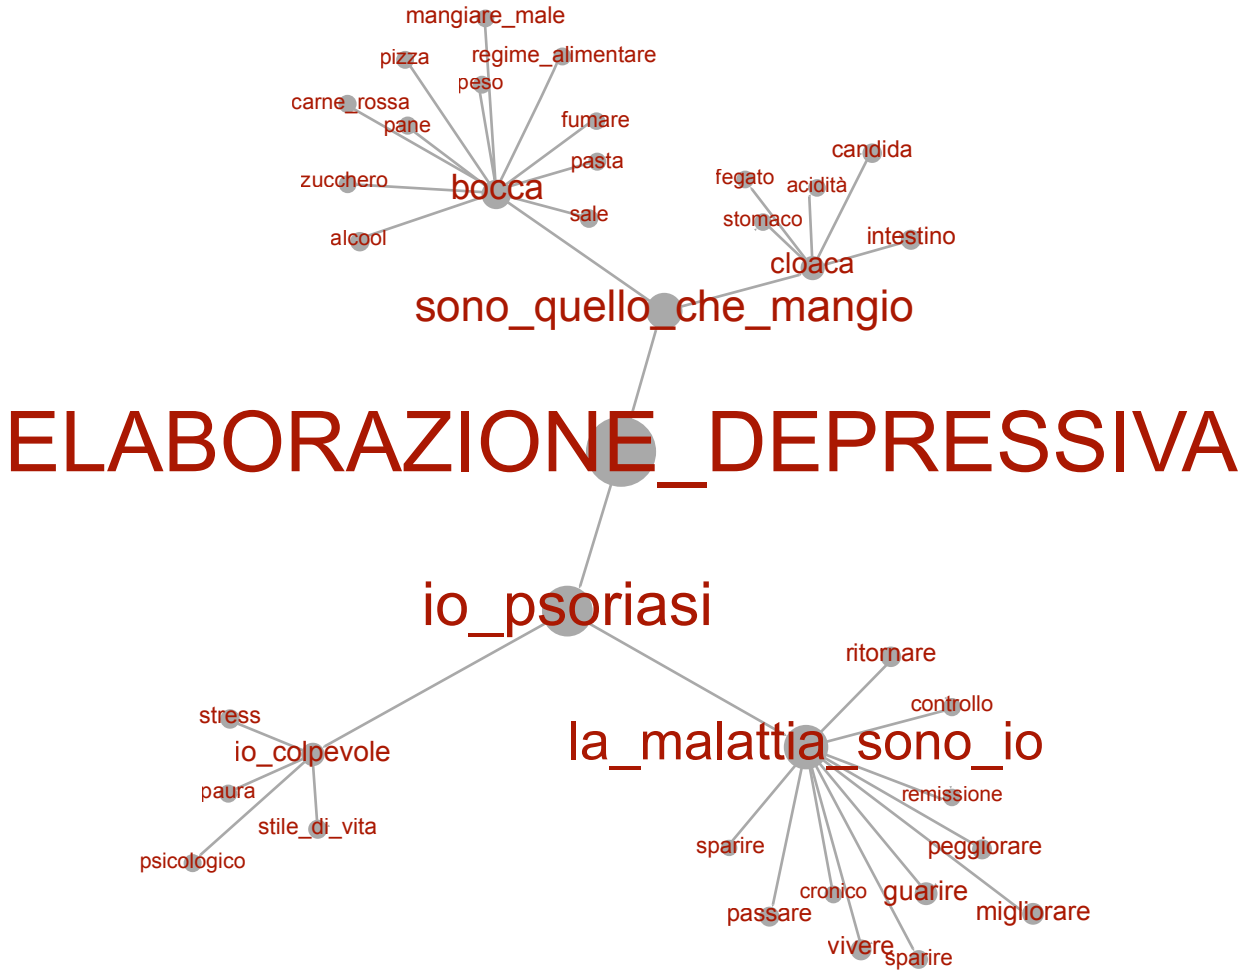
mangiare_male
pizza
regime_alimentare
peso
carne_rossa
pane
fumare
pasta
zucchero
bocca
sale
alcool
candida
fegato
acidità
stomaco
intestino
cloaca
sono_quello_che_mangio
ELABORAZIONE_DEPRESSIVA
io_psoriasi
ritornare
controllo
stress
io_colpevole
la_malattia_sono_io
paura
remissione
stile_di_vita
psicologico
sparire
peggiorare
cronico
guarire
passare
migliorare
vivere
sparire